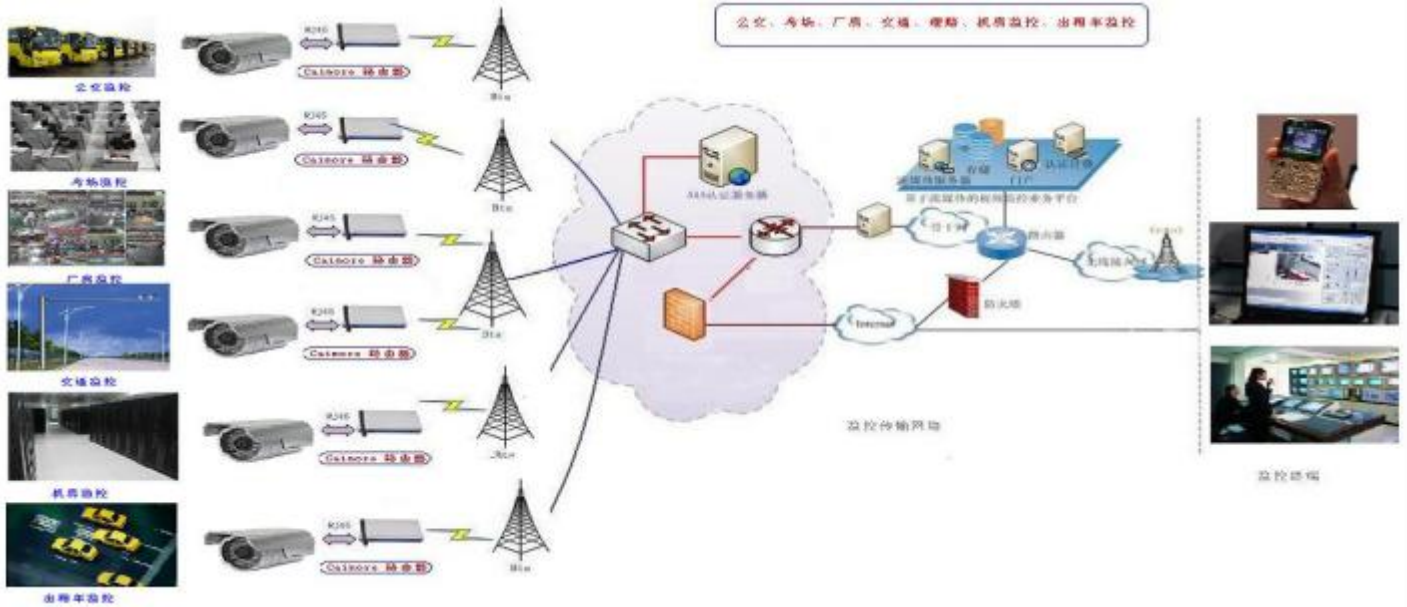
公交、考场、广场、交通、道路、机房监控、出租车监控

公交监控

考场监控

广场监控

交通监控

机房监控

出租车监控

RJ45
Caimore 路由器

RJ45
Caimore 路由器

RJ45
Caimore 路由器

RJ45
Caimore 路由器

RJ45
Caimore 路由器

RJ45
Caimore 路由器

Bts

Bts

Bts

Bts

Bts

Bts

AAA认证服务器

流媒体服务器

存储

IPC

认证日志

基于流媒体的视频监控业务平台

路由器

无线接入

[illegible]

防火墙

Internet

监控传输网络

监控终端